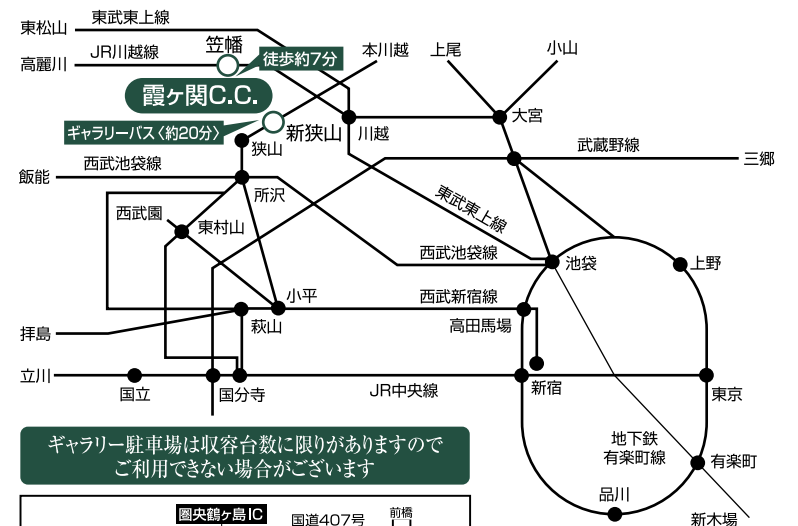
東松山
東武東上線
高麗川
JR川越線
笠幡
徒歩約7分
本川越
上尾
小山
霞ヶ関C.C.
大宮
ギャラリーバス〈約20分〉
新狭山
川越
狭山
武蔵野線
三郷
飯能
西武池袋線
所沢
東武東上線
西武園
東村山
西武池袋線
池袋
上野
小平
西武新宿線
拝島
萩山
高田馬場
立川
新宿
国立
国分寺
JR中央線
東京
ギャラリー駐車場は収容台数に限りがありますので
ご利用できない場合がございます
地下鉄
有楽町線
有楽町
品川
新木場
圏央鶴ヶ島IC
国道407号
前橋